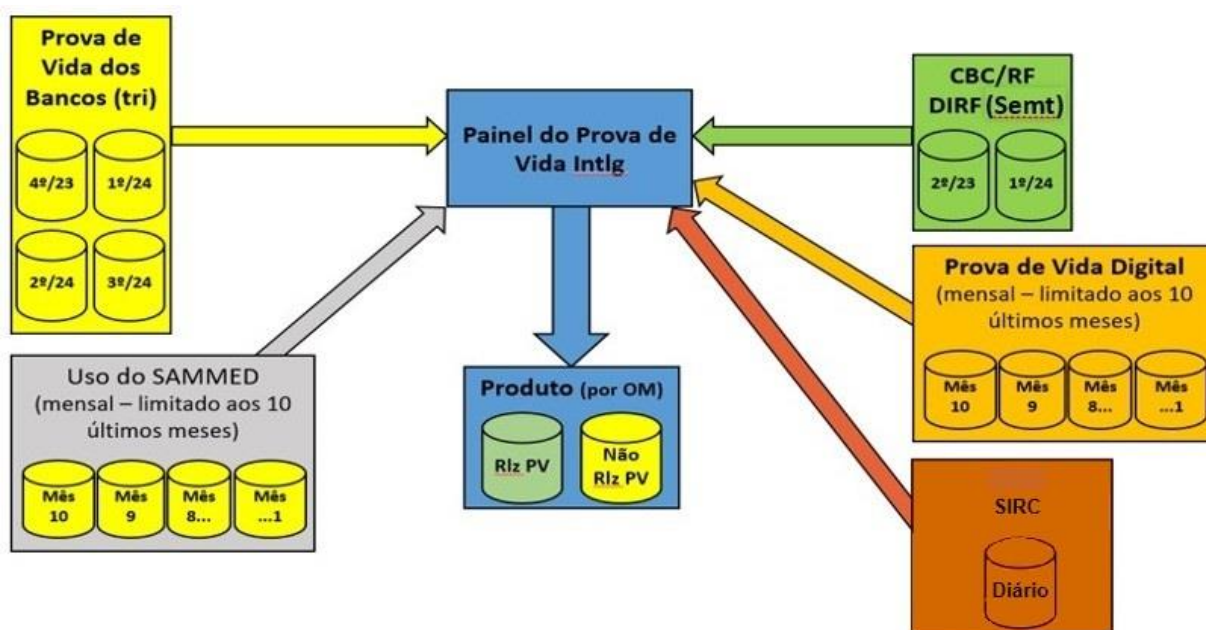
Prova de Vida dos Bancos (tri)

4º/23
1º/24
2º/24
3º/24

Painel do Prova de Vida Intlg

CBC/RF DIRF (Semt)

2º/23
1º/24

Prova de Vida Digital (mensal – limitado aos 10 últimos meses)

Mês 10
Mês 9
Mês 8...
Mês ...1

Uso do SAMMED (mensal – limitado aos 10 últimos meses)

Mês 10
Mês 9
Mês 8...
Mês ...1

Produto (por OM)

Rlz PV
Não Rlz PV

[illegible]
SIRC

Diário